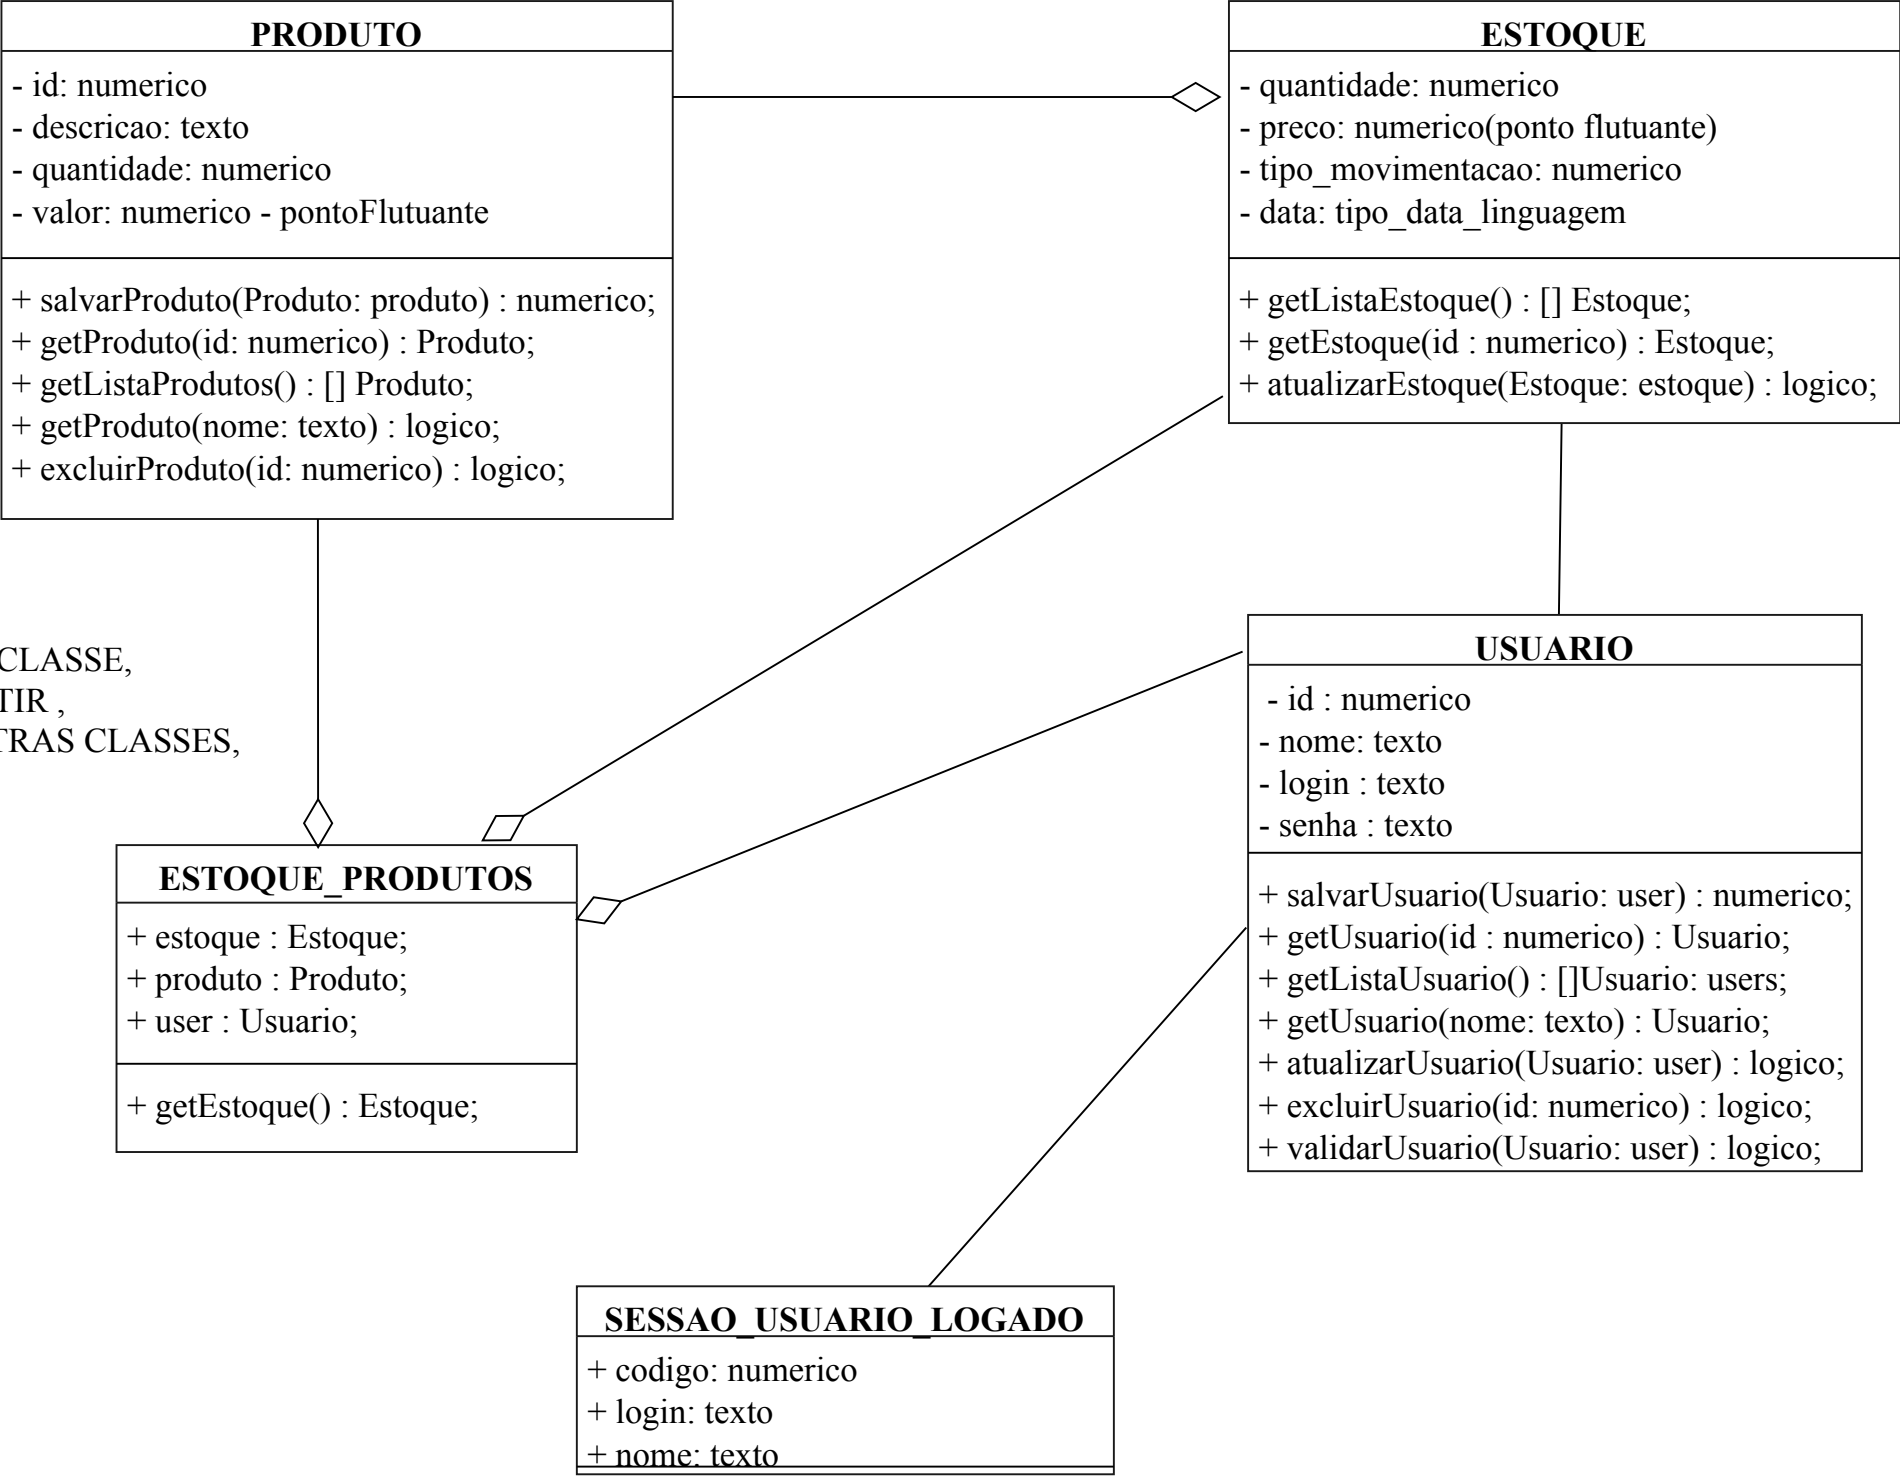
PRODUTO

- id: numerico
- descricao: texto
- quantidade: numerico
- valor: numerico - pontoFlutuante

+ salvarProduto(Produto: produto) : numerico;
+ getProduto(id: numerico) : Produto;
+ getListaProdutos() : [] Produto;
+ getProduto(nome: texto) : logico;
+ excluirProduto(id: numerico) : logico;

ESTOQUE

- quantidade: numerico
- preco: numerico(ponto flutuante)
- tipo_movimentacao: numerico
- data: tipo_data_linguagem

+ getListaEstoque() : [] Estoque;
+ getEstoque(id : numerico) : Estoque;
+ atualizarEstoque(Estoque: estoque) : logico;

CLASSE,
TIR ,
TRAS CLASSES,

USUARIO

- id : numerico
- nome: texto
- login : texto
- senha : texto

+ salvarUsuario(Usuario: user) : numerico;
+ getUsuario(id : numerico) : Usuario;
+ getListaUsuario() : []Usuario: users;
+ getUsuario(nome: texto) : Usuario;
+ atualizarUsuario(Usuario: user) : logico;
+ excluirUsuario(id: numerico) : logico;
+ validarUsuario(Usuario: user) : logico;

ESTOQUE_PRODUTOS

+ estoque : Estoque;
+ produto : Produto;
+ user : Usuario;

+ getEstoque() : Estoque;

SESSAO_USUARIO_LOGADO

+ codigo: numerico
+ login: texto
+ nome: texto